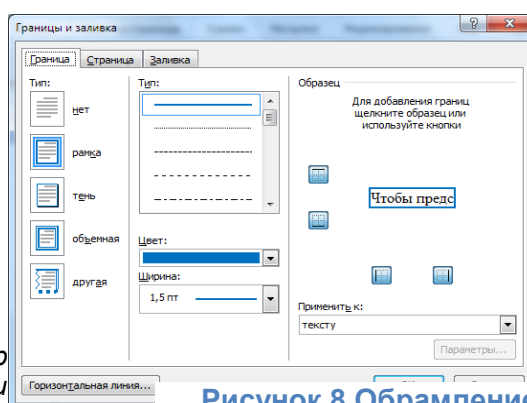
Границы и заливка

Граница | Страница | Заливка

Тип:

нет

рамка

тень

объемная

другая

Тип:

Цвет:

Ширина:

1,5 пт

Образец

Для добавления границ щелкните образец или используйте кнопки

Чтобы предс

Применить к:

тексту

Параметры...

Горизонтальная линия...

Рисунок 8 Обрамление